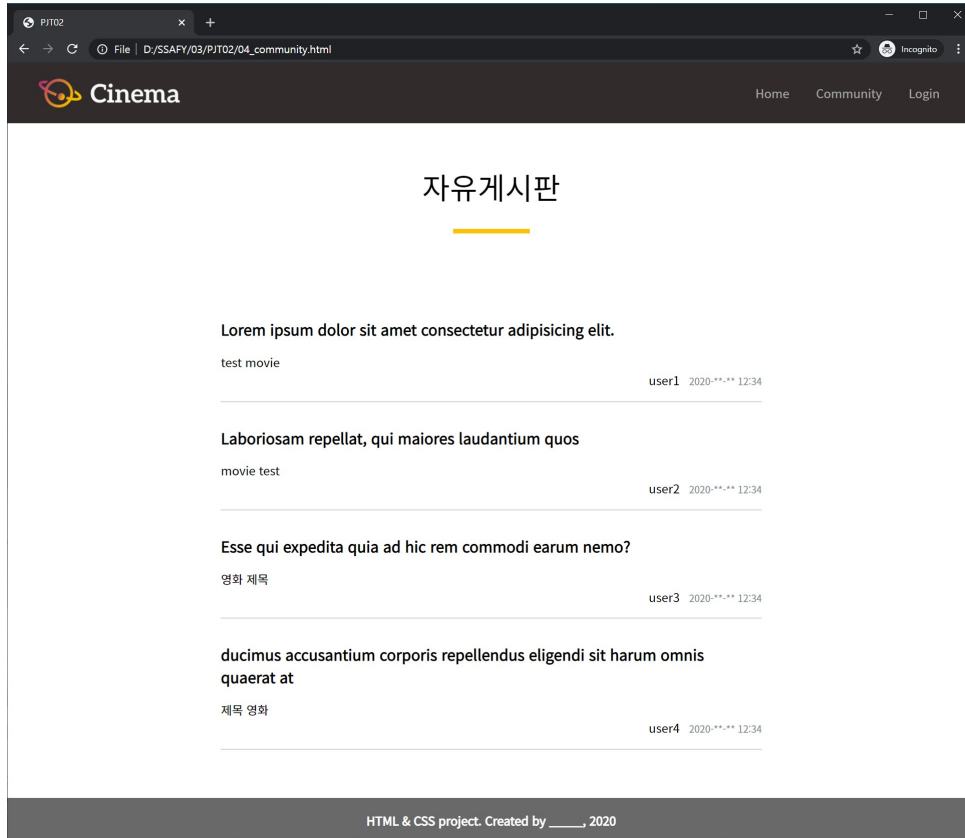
PJT02
File | D:/SSAFY/03/PJT02/04_community.html
Incognito

Cinema
Home Community Login

자유게시판

Lorem ipsum dolor sit amet consectetur adipisicing elit.

test movie

user1 2020-**-** 12:34

Laboriosam repellat, qui maiores laudantium quos

movie test

user2 2020-**-** 12:34

Esse qui expedita quia ad hic rem commodi earum nemo?

영화 제목

user3 2020-**-** 12:34

ducimus accusantium corporis repellendus eligendi sit harum omnis quaerat at

제목 영화

user4 2020-**-** 12:34

HTML & CSS project. Created by _____, 2020